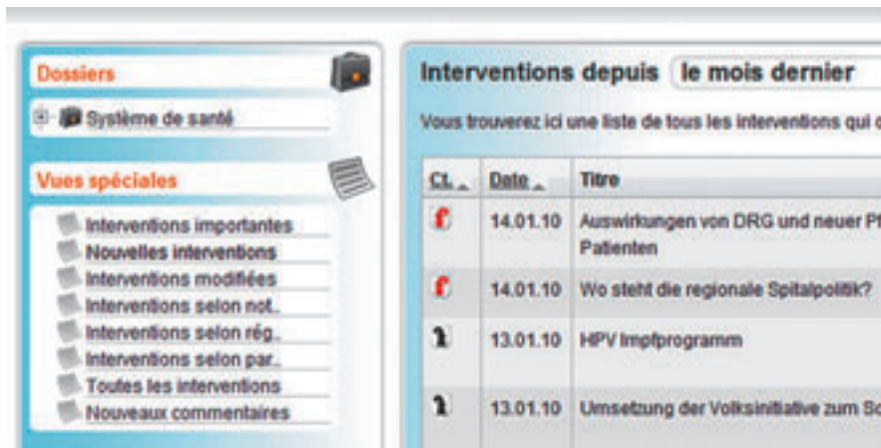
Dossiers

Système de santé

Vues spéciales

Interventions importantes
Nouvelles interventions
Interventions modifiées
Interventions selon not..
Interventions selon rég..
Interventions selon par..
Toutes les interventions
Nouveaux commentaires

Interventions depuis le mois dernier

Vous trouverez ici une liste de tous les interventions qui c

| Ct. | Date | Titre |
|---|---|---|
| f | 14.01.10 | Auswirkungen von DRG und neuer Pf Patienten |
| f | 14.01.10 | Wo steht die regionale Spitalpolitik? |
| 1 | 13.01.10 | HPV Impfprogramm |
| 1 | 13.01.10 | Umsetzung der Volksinitiative zum Sc |